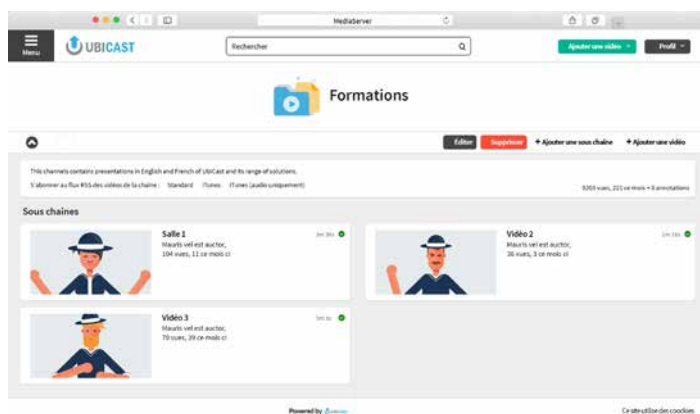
MediaServer

Menu

UBICAST

Rechercher

Ajouter une vidéo

Profil

Formations

Editer

Supprimer

+ Ajouter une sous chaîne

+ Ajouter une vidéo

This channels contains presentations in English and French of UbiCast and its range of solutions.

S'abonner au flux RSS des vidéos de la chaîne : Standard iTunes iTunes (audio uniquement)

9263 vues, 221 ce mois • 0 annotations

Sous chaînes

Salle 1

3m 36s

Mauris vel est auctor,

104 vues, 11 ce mois ci

Vidéo 2

1m 16s

Mauris vel est auctor,

26 vues, 3 ce mois ci

Vidéo 3

5m 3s

Mauris vel est auctor,

70 vues, 39 ce mois ci

Powered by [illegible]

Ce site utilise des cookies